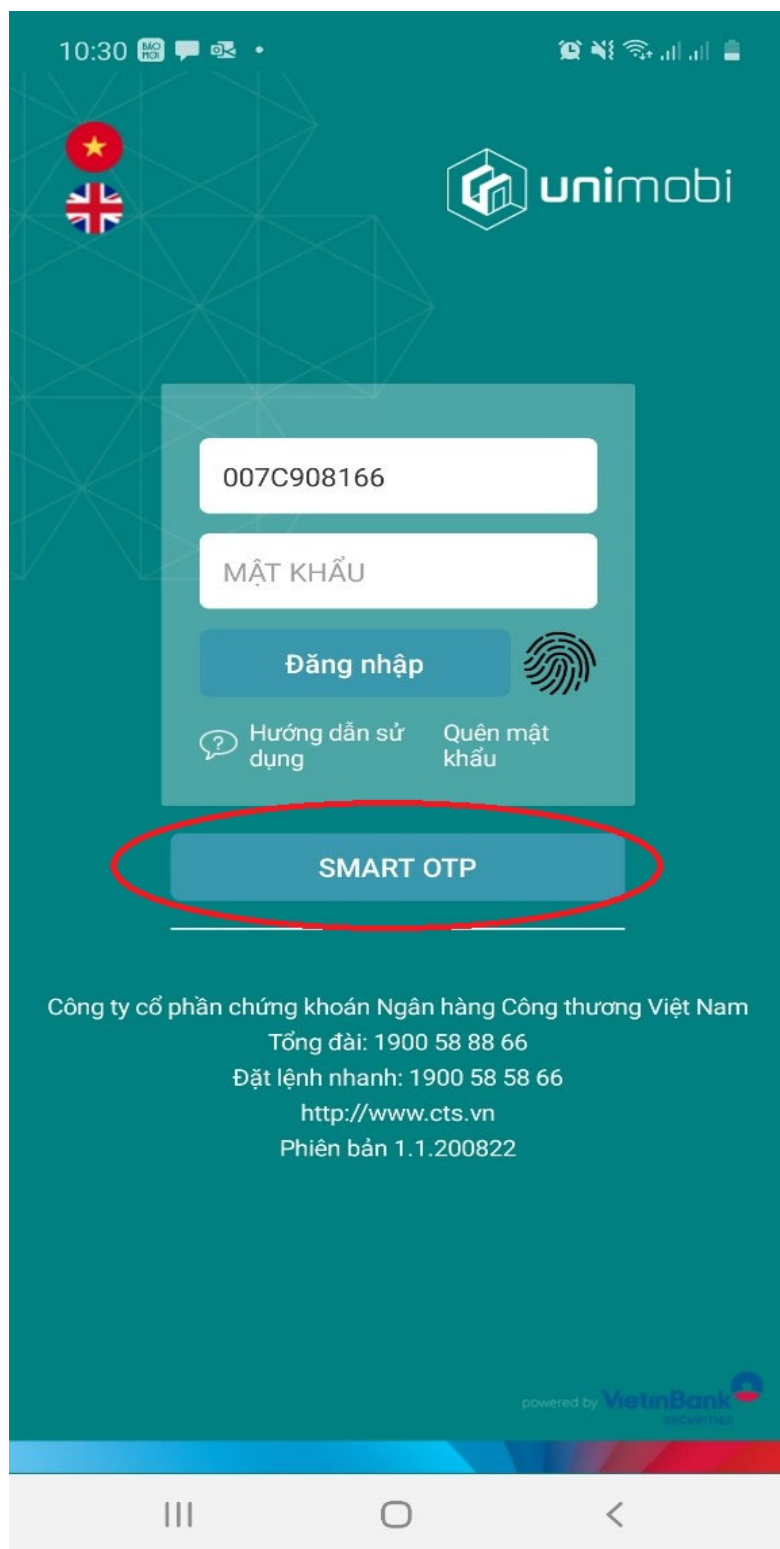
10:30 BÁO MỚI

unimobi

007C908166

MẬT KHẨU

Đăng nhập

Hướng dẫn sử dụng

Quên mật khẩu

SMART OTP

Công ty cổ phần chứng khoán Ngân hàng Công thương Việt Nam
Tổng đài: 1900 58 88 66
Đặt lệnh nhanh: 1900 58 58 66
http://www.cts.vn
Phiên bản 1.1.200822

powered by VietinBank SECURITIES